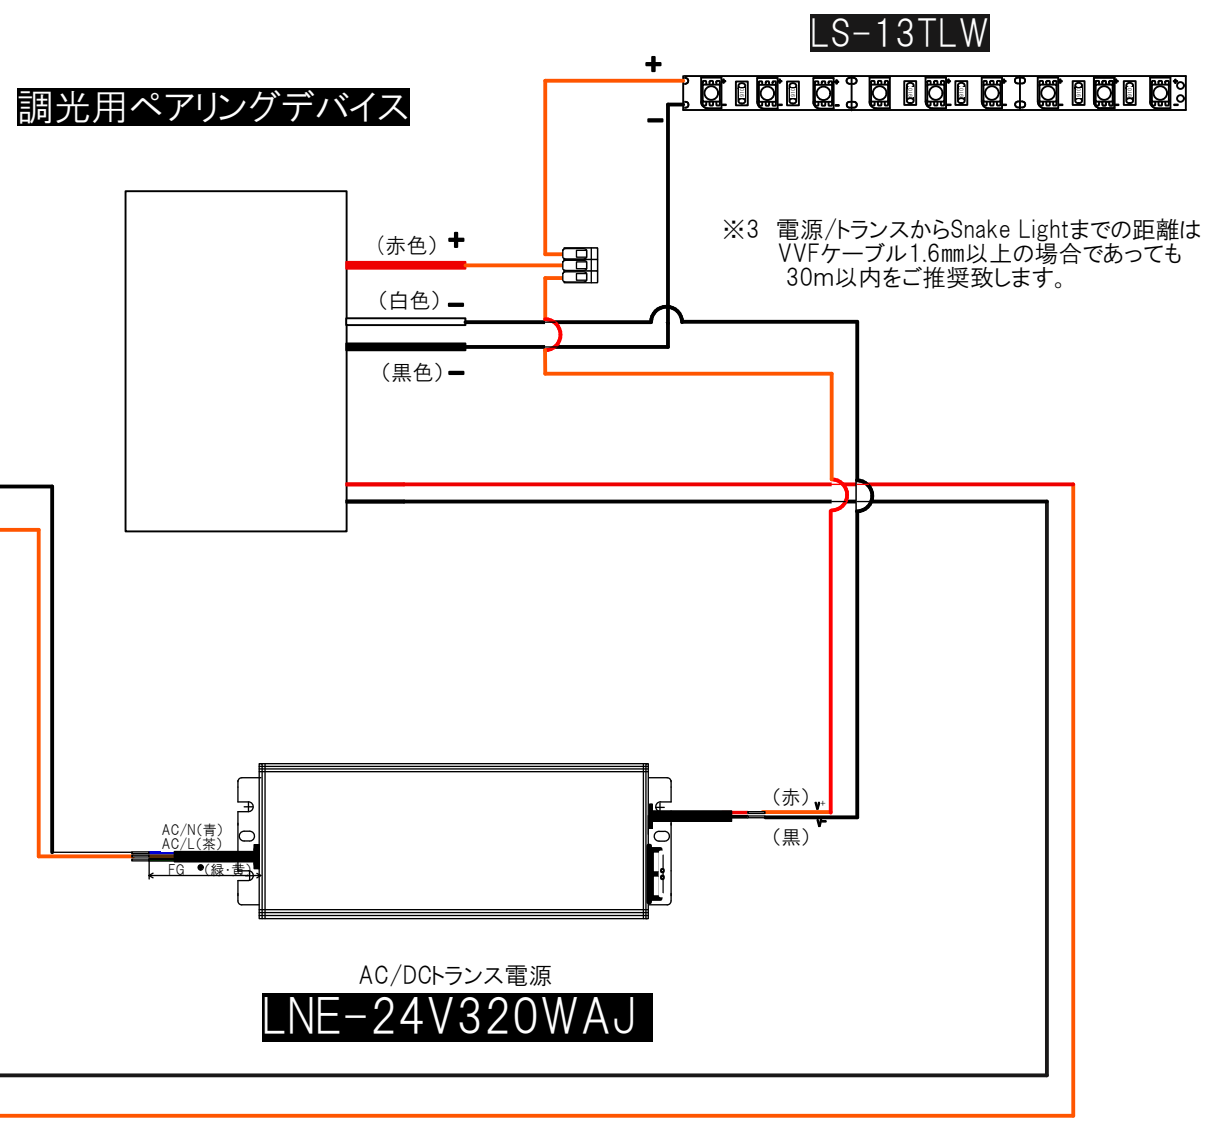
LS-13TLW

+

−

調光用ペアリングデバイス

（赤色）+

（白色）−

（黒色）−

※3 電源/トランスからSnake Lightまでの距離は VVFケーブル1.6mm以上の場合であっても 30m以内をご推奨致します。

AC/N(青)
AC/L(茶)
FG (緑・黄)

（赤）

（黒）

AC/DCトランス電源

LNE-24V320WAJ